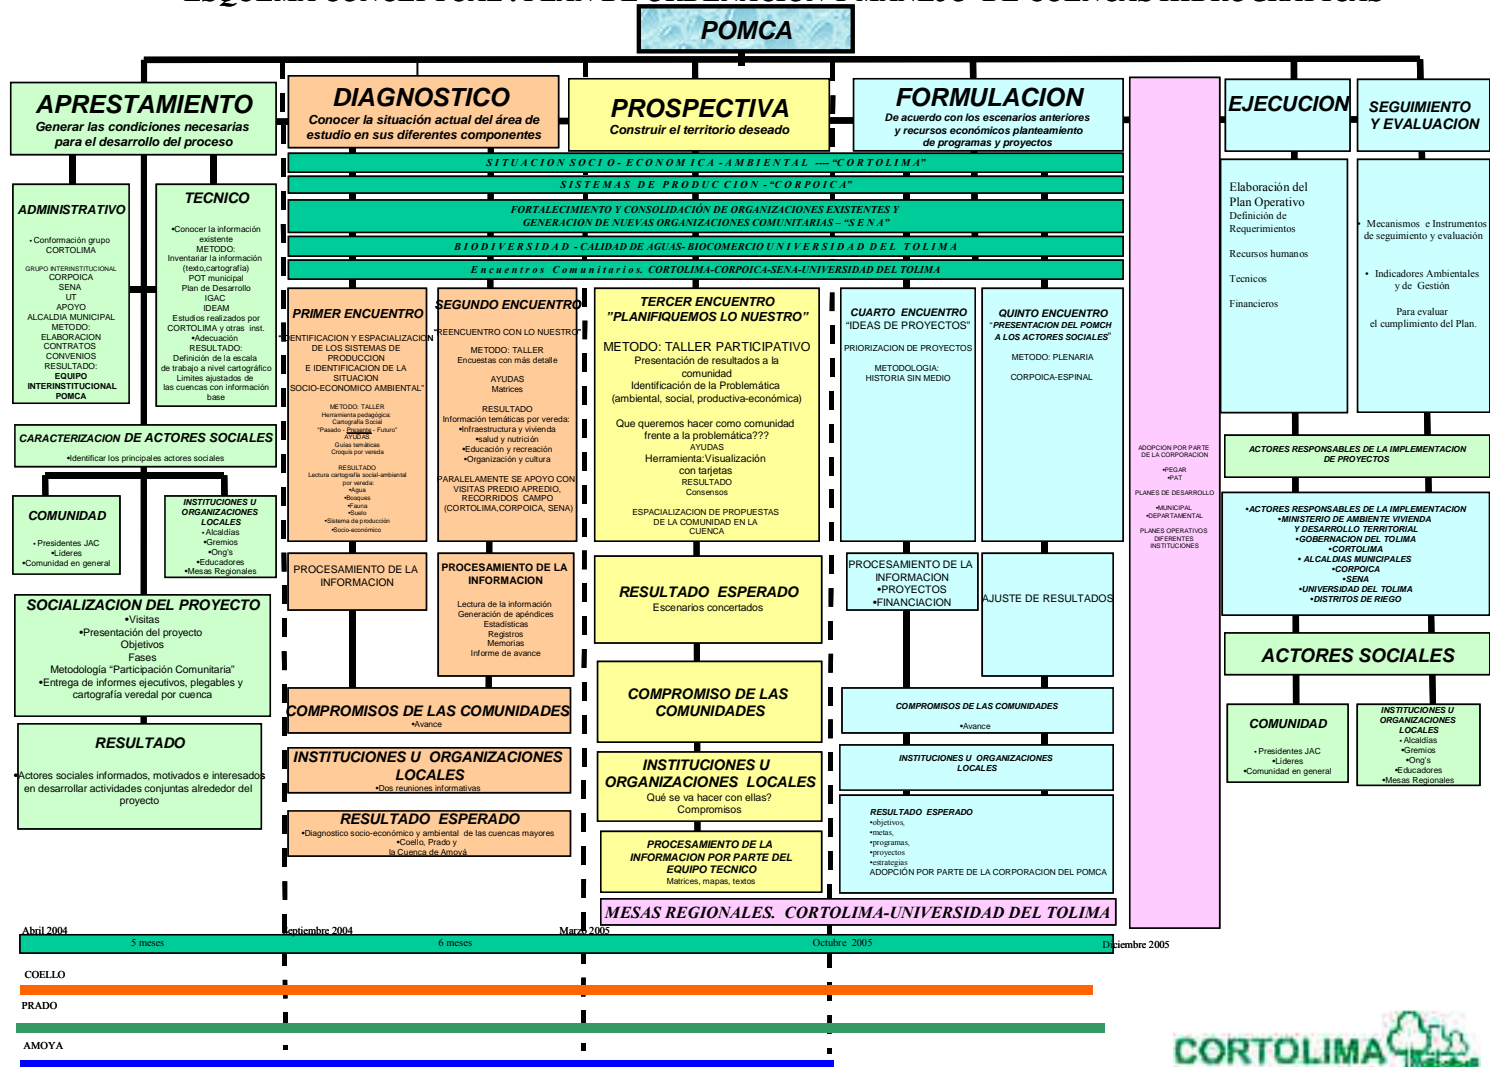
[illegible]

POMCA

APRESTAMIENTO
Generar las condiciones necesarias para el desarrollo del proceso

DIAGNOSTICO
Conocer la situación actual del área de estudio en sus diferentes componentes

PROSPECTIVA
Construir el territorio deseado

FORMULACION
De acuerdo con los escenarios anteriores y recursos económicos planteamiento de programas y proyectos

EJECUCION

SEGUIMIENTO Y EVALUACION

SITUACION SOCIO-ECONOMICA-AMBIENTAL — "CORTOLIMA"

SISTEMAS DE PRODUCCION -"CORPOICA"

FORTALECIMIENTO Y CONSOLIDACIÓN DE ORGANIZACIONES EXISTENTES Y GENERACION DE NUEVAS ORGANIZACIONES COMUNITARIAS – "SENA"

BIODIVERSIDAD - CALIDAD DE AGUAS- BIOCOMERCIO UNIVERSIDAD DEL TOLIMA

Encuentros Comunitarios. CORTOLIMA-CORPOICA-SENA-UNIVERSIDAD DEL TOLIMA

ADMINISTRATIVO
•Conformación grupo CORTOLIMA
GRUPO INTERINSTITUCIONAL
CORPOICA
SENA
UT
APOYO
ALCALDIA MUNICIPAL
METODO:
ELABORACION
CONTRATOS
CONVENIOS
RESULTADO:
EQUIPO INTERINSTITUCIONAL POMCA

TECNICO
•Conocer la información existente
METODO:
Inventariar la información (texto,cartografía)
POT municipal
Plan de Desarrollo
IGAC
IDEAM
Estudios realizados por CORTOLIMA y otras inst.
•Adecuación
RESULTADO:
Definición de la escala de trabajo a nivel cartográfico
Limites ajustados de las cuencas con información base

CARACTERIZACION DE ACTORES SOCIALES
•Identificar los principales actores sociales

COMUNIDAD
•Presidentes JAC
•Lideres
•Comunidad en general

INSTITUCIONES U ORGANIZACIONES LOCALES
•Alcaldias
•Gremios
•Ong's
•Educadores
•Mesas Regionales

SOCIALIZACION DEL PROYECTO
•Visitas
•Presentación del proyecto
Objetivos
Fases
Metodología "Participación Comunitaria"
•Entrega de informes ejecutivos, plegables y cartografía veredal por cuenca

RESULTADO
•Actores sociales informados, motivados e interesados en desarrollar actividades conjuntas alrededor del proyecto

PRIMER ENCUENTRO
•IDENTIFICACION Y ESPACIALIZACION DE LOS SISTEMAS DE PRODUCCION
E IDENTIFICACION DE LA SITUACION
SOCIO-ECONOMICO AMBIENTAL"
METODO: TALLER
Herramienta pedagógica
Cartografía Social
"Pasado - Presente - Futuro"
AYUDAS
Guías temáticas
Croquis por vereda
RESULTADO
Lectura cartografía social-ambiental por vereda:
•Agua
•Bosques
•Fauna
•Suelo
•Sistema de producción
•Socio-económico

SEGUNDO ENCUENTRO
"REENCUENTRO CON LO NUESTRO"
METODO: TALLER
Encuestas con más detalle
AYUDAS
Matrices
RESULTADO
Información temáticas por vereda:
•Infraestructura y vivienda
•salud y nutrición
•Educación y recreación
•Organización y cultura
PARALELAMENTE SE APOYO CON VISITAS PREDIO APREDIO, RECORRIDOS CAMPO (CORTOLIMA,CORPOICA, SENA)

PROCESAMIENTO DE LA INFORMACION

PROCESAMIENTO DE LA INFORMACION
Lectura de la información
Generación de apéndices
Estadísticas
Registros
Memorias
Informe de avance

COMPROMISOS DE LAS COMUNIDADES
•Avance

INSTITUCIONES U ORGANIZACIONES LOCALES
•Dos reuniones informativas

RESULTADO ESPERADO
•Diagnostico socio-económico y ambiental de las cuencas mayores
•Coello, Prado y la Cuenca de Amoyá

TERCER ENCUENTRO
"PLANIFIQUEMOS LO NUESTRO"
METODO: TALLER PARTICIPATIVO
Presentación de resultados a la comunidad
Identificación de la Problemática (ambiental, social, productiva-económica)
Que queremos hacer como comunidad frente a la problemática???
AYUDAS
Herramienta:Visualización con tarjetas
RESULTADO
Consensos
ESPACIALIZACION DE PROPUESTAS DE LA COMUNIDAD EN LA CUENCA

RESULTADO ESPERADO
Escenarios concertados

COMPROMISO DE LAS COMUNIDADES

INSTITUCIONES U ORGANIZACIONES LOCALES
Qué se va hacer con ellas?
Compromisos

PROCESAMIENTO DE LA INFORMACION POR PARTE DEL EQUIPO TECNICO
Matrices, mapas, textos

CUARTO ENCUENTRO
"IDEAS DE PROYECTOS"
PRIORIZACION DE PROYECTOS
METODOLOGIA:
HISTORIA SIN MEDIO

QUINTO ENCUENTRO
"PRESENTACION DEL POMCH A LOS ACTORES SOCIALES"
METODO: PLENARIA
CORPOICA-ESPINAL

PROCESAMIENTO DE LA INFORMACION
•PROYECTOS
•FINANCIACION

AJUSTE DE RESULTADOS

COMPROMISOS DE LAS COMUNIDADES
•Avance

INSTITUCIONES U ORGANIZACIONES LOCALES

RESULTADO ESPERADO
•objetivos,
•metas,
•programas,
•proyectos
•estrategias
ADOPCIÓN POR PARTE DE LA CORPORACION DEL POMCA

MESAS REGIONALES. CORTOLIMA-UNIVERSIDAD DEL TOLIMA

ADOPCION POR PARTE DE LA CORPORACION
•PEGAR
•PAT
PLANES DE DESARROLLO
•MUNICIPAL
•DEPARTAMENTAL
PLANES OPERATIVOS DIFERENTES INSTITUCIONES

Elaboración del Plan Operativo
Definición de Requerimientos
Recursos humanos
Tecnicos
Financieros

• Mecanismos e Instrumentos de seguimiento y evaluación
• Indicadores Ambientales y de Gestión
Para evaluar el cumplimiento del Plan.

ACTORES RESPONSABLES DE LA IMPLEMENTACION DE PROYECTOS

•ACTORES RESPONSABLES DE LA IMPLEMENTACION
•MINISTERIO DE AMBIENTE VIVIENDA Y DESARROLLO TERRITORIAL
•GOBERNACION DEL TOLIMA
•CORTOLIMA
• ALCALDIAS MUNICIPALES
•CORPOICA
•SENA
•UNIVERSIDAD DEL TOLIMA
•DISTRITOS DE RIEGO

ACTORES SOCIALES

COMUNIDAD
•Presidentes JAC
•Lideres
•Comunidad en general

INSTITUCIONES U ORGANIZACIONES LOCALES
•Alcaldias
•Gremios
•Ong's
•Educadores
•Mesas Regionales

Abril 2004
Septiembre 2004
Marzo 2005
Octubre 2005
Diciembre 2005
5 meses
6 meses

COELLO
PRADO
AMOYA

CORTOLIMA